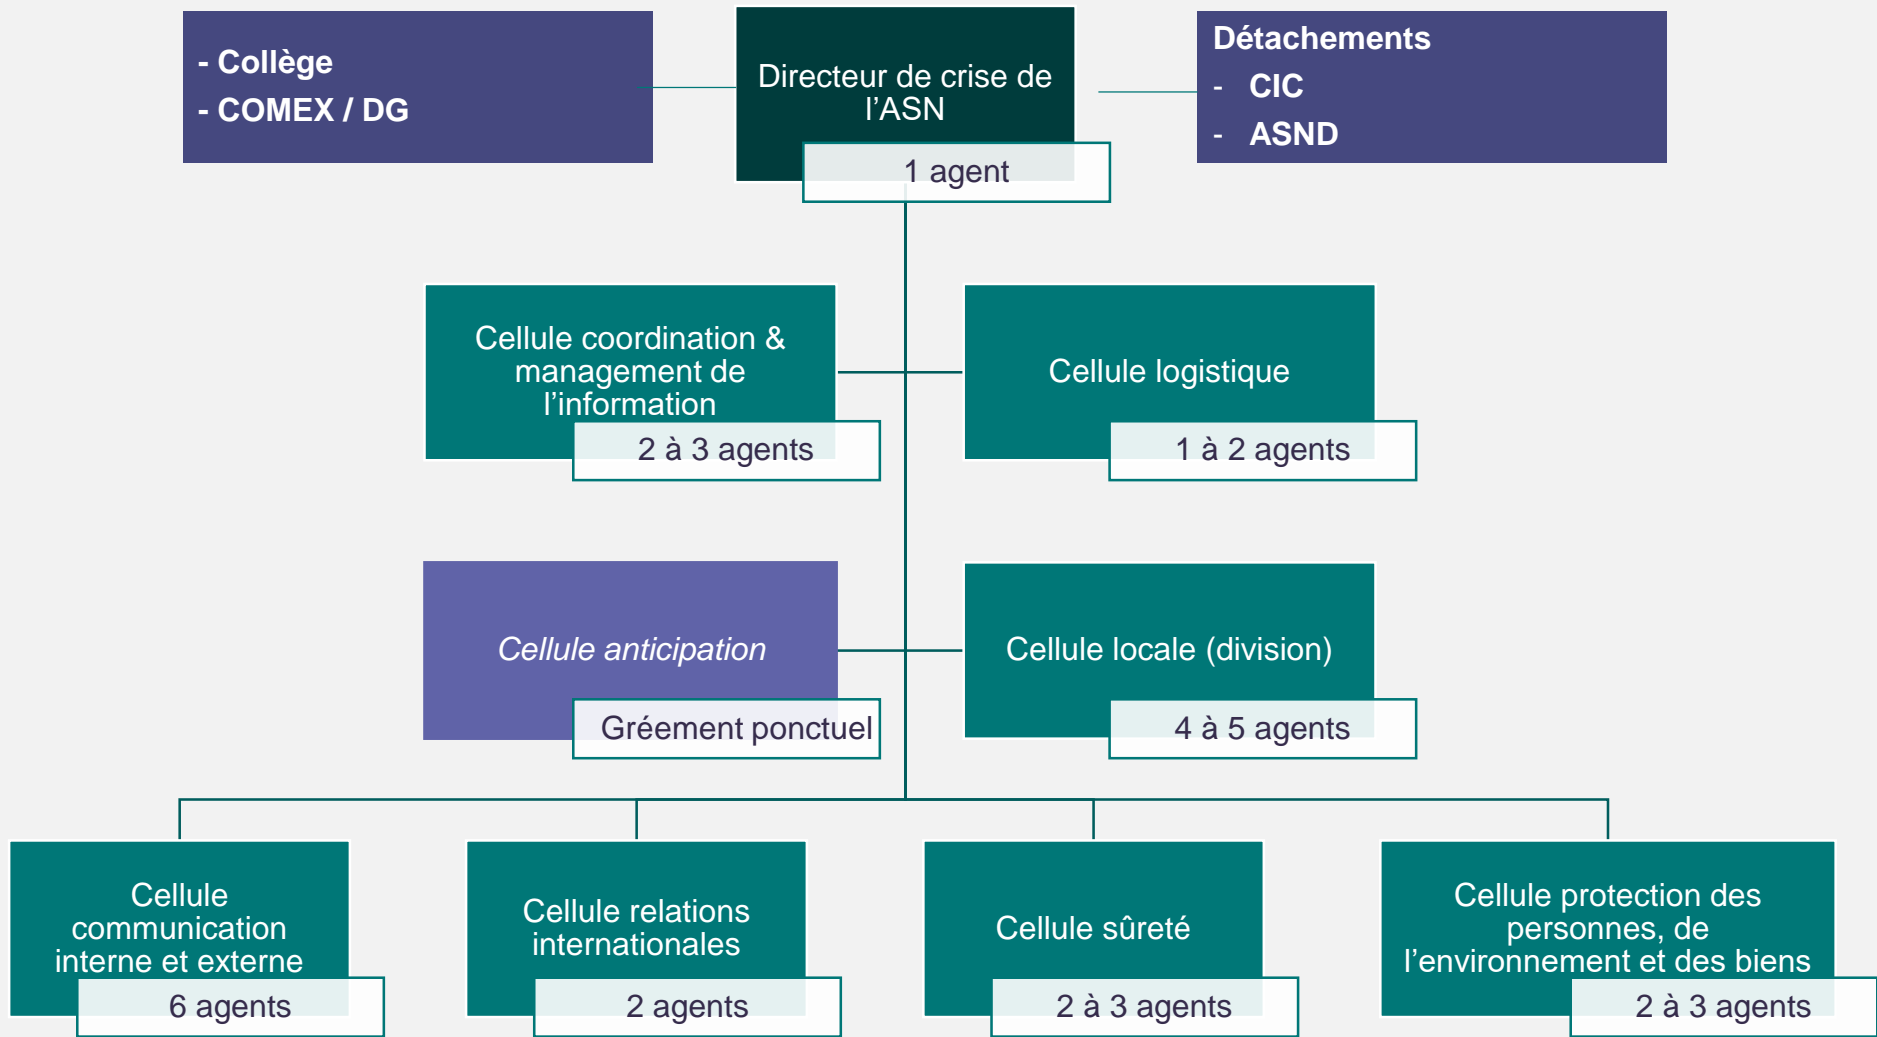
- Collège
- COMEX / DG

Directeur de crise de l’ASN
1 agent

Détachements
- CIC
- ASND

Cellule coordination & management de l’information
2 à 3 agents

Cellule logistique
1 à 2 agents

*Cellule anticipation*
Gréement ponctuel

Cellule locale (division)
4 à 5 agents

Cellule communication interne et externe
6 agents

Cellule relations internationales
2 agents

Cellule sûreté
2 à 3 agents

Cellule protection des personnes, de l’environnement et des biens
2 à 3 agents